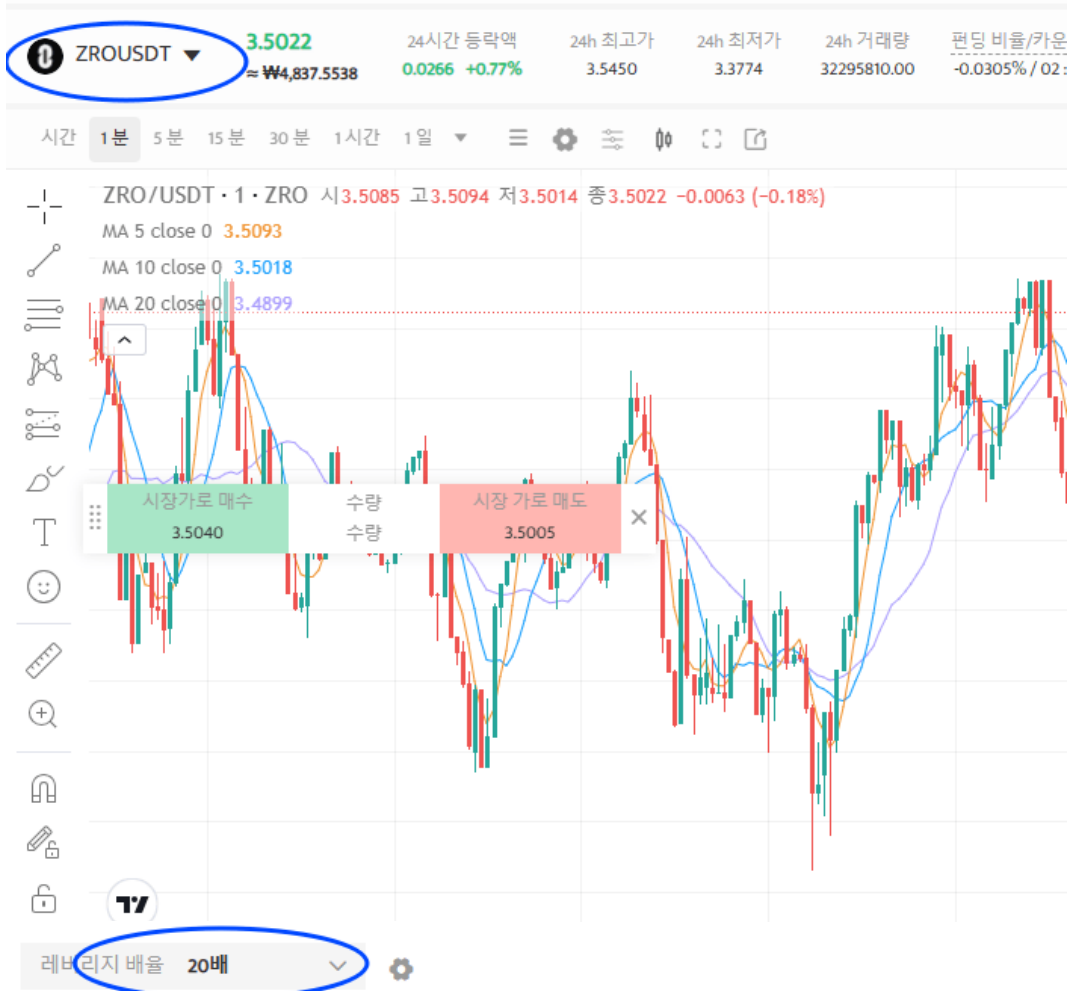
ZROUSDT ▼
3.5022
≈ ₩4,837.5538

24시간 등락액
0.0266 +0.77%

24h 최고가
3.5450

24h 최저가
3.3774

24h 거래량
32295810.00

펀딩 비율/카운
-0.0305% / 02 :

시간 1분 5분 15분 30분 1시간 1일

ZRO/USDT · 1 · ZRO 시3.5085 고3.5094 저3.5014 종3.5022 −0.0063 (−0.18%)
MA 5 close 0 3.5093
MA 10 close 0 3.5018
MA 20 close 0 3.4899

시장가로 매수
3.5040

수량
수량

시장 가로 매도
3.5005

레버리지 배율 20배